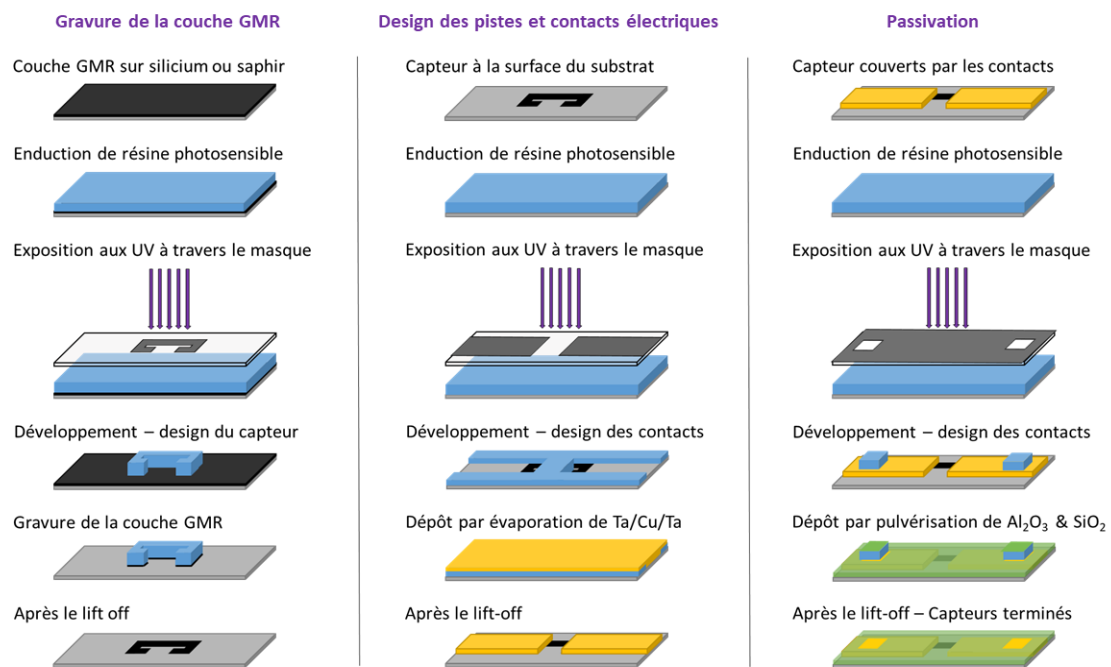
Gravure de la couche GMR

Couche GMR sur silicium ou saphir

Enduction de résine photosensible

Exposition aux UV à travers le masque

Développement – design du capteur

Gravure de la couche GMR

Après le lift off

Design des pistes et contacts électriques

Capteur à la surface du substrat

Enduction de résine photosensible

Exposition aux UV à travers le masque

Développement – design des contacts

Dépôt par évaporation de Ta/Cu/Ta

Après le lift-off

Passivation

Capteur couverts par les contacts

Enduction de résine photosensible

Exposition aux UV à travers le masque

Développement – design des contacts

Dépôt par pulvérisation de $Al_2O_3$ & $SiO_2$

Après le lift-off – Capteurs terminés